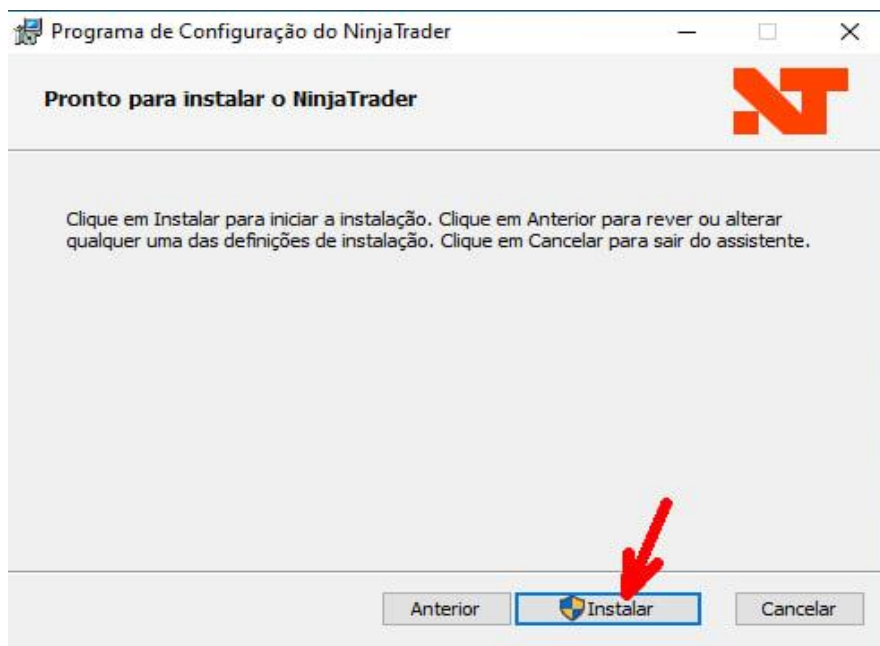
Programa de Configuração do NinjaTrader

Pronto para instalar o NinjaTrader

NT

Clique em Instalar para iniciar a instalação. Clique em Anterior para rever ou alterar qualquer uma das definições de instalação. Clique em Cancelar para sair do assistente.

Anterior Instalar Cancelar